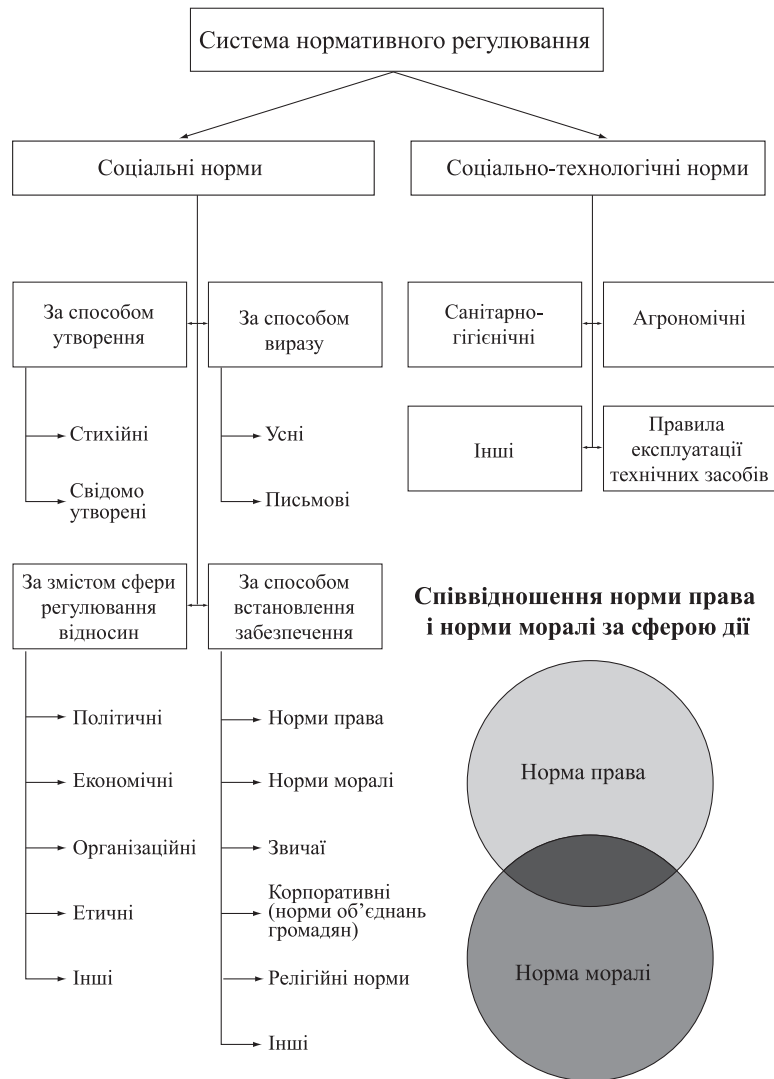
Система нормативного регулювання

Соціальні норми

Соціально-технологічні норми

За способом утворення

За способом виразу

Стихійні

Свідомо утворені

Усні

Письмові

Санітарно-гігієнічні

Агрономічні

Інші

Правила експлуатації технічних засобів

За змістом сфери регулювання відносин

За способом встановлення забезпечення

Політичні

Економічні

Організаційні

Етичні

Інші

Норми права

Норми моралі

Звичаї

Корпоративні (норми об'єднань громадян)

Релігійні норми

Інші

Співвідношення норми права і норми моралі за сферою дії

Норма права

Норма моралі